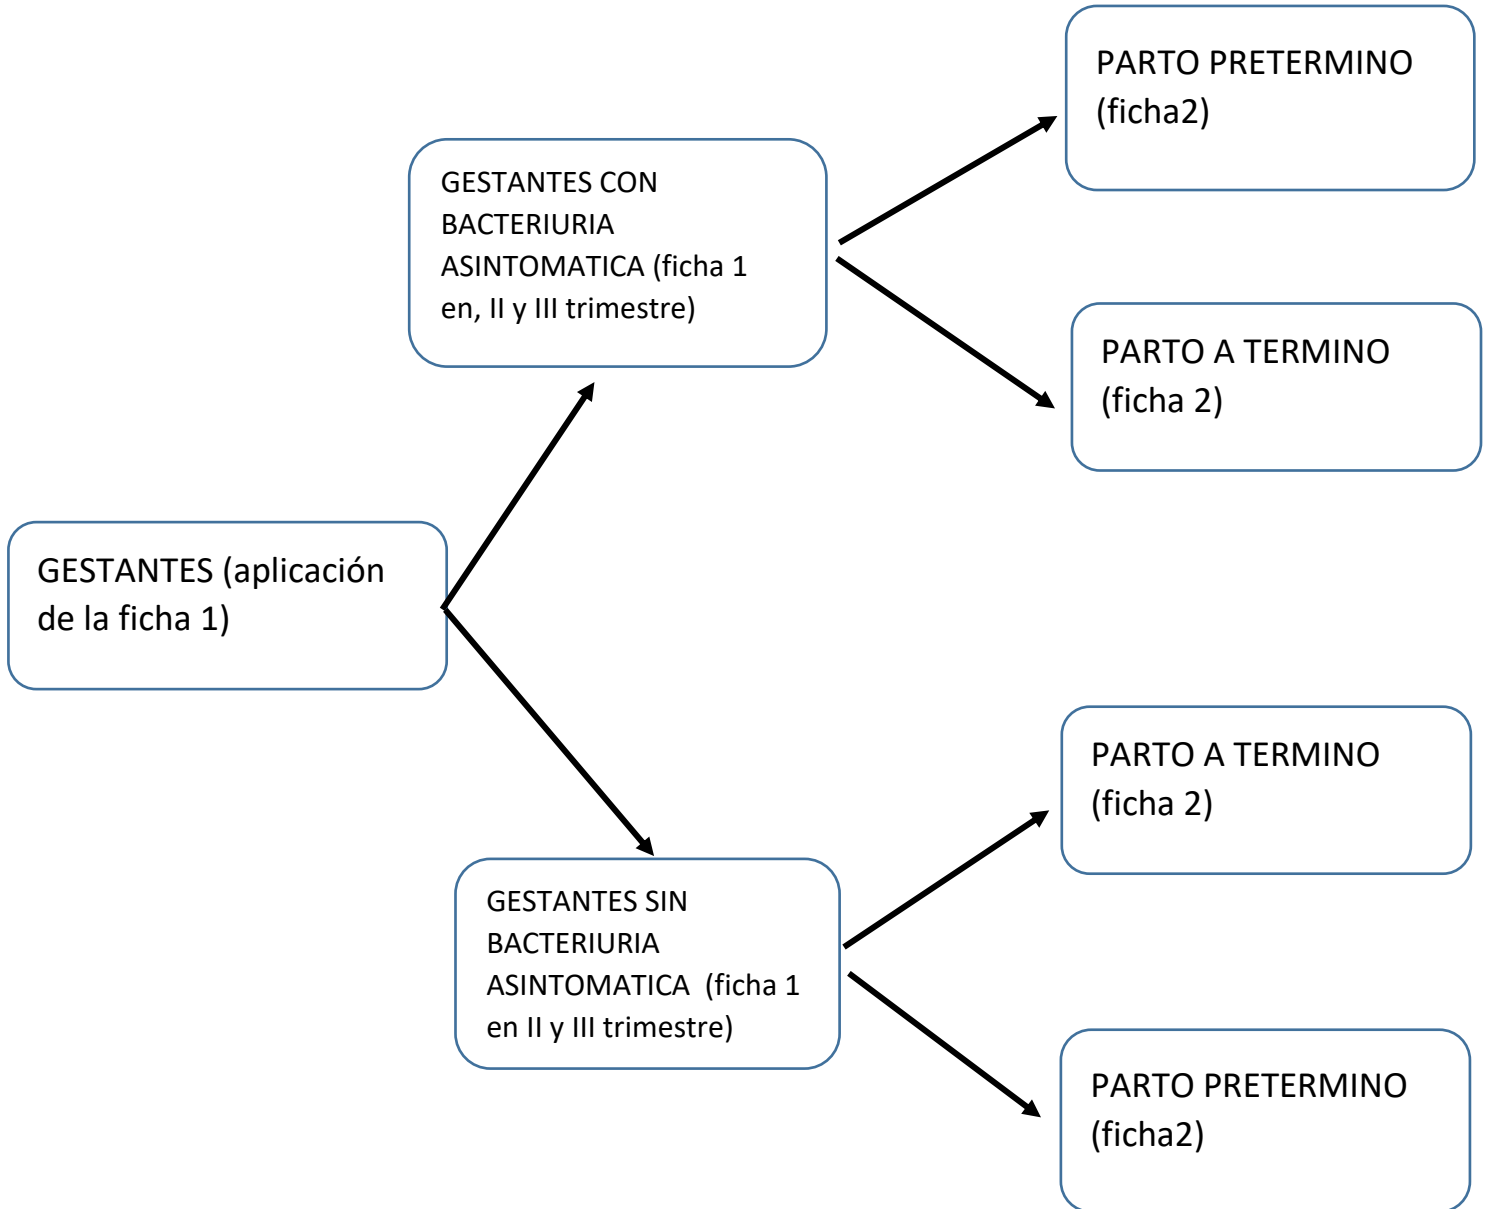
GESTANTES (aplicación de la ficha 1)

GESTANTES CON BACTERIURIA ASINTOMATICA (ficha 1 en, II y III trimestre)

PARTO PRETERMINO (ficha2)

PARTO A TERMINO (ficha 2)

GESTANTES SIN BACTERIURIA ASINTOMATICA (ficha 1 en II y III trimestre)

PARTO A TERMINO (ficha 2)

PARTO PRETERMINO (ficha2)